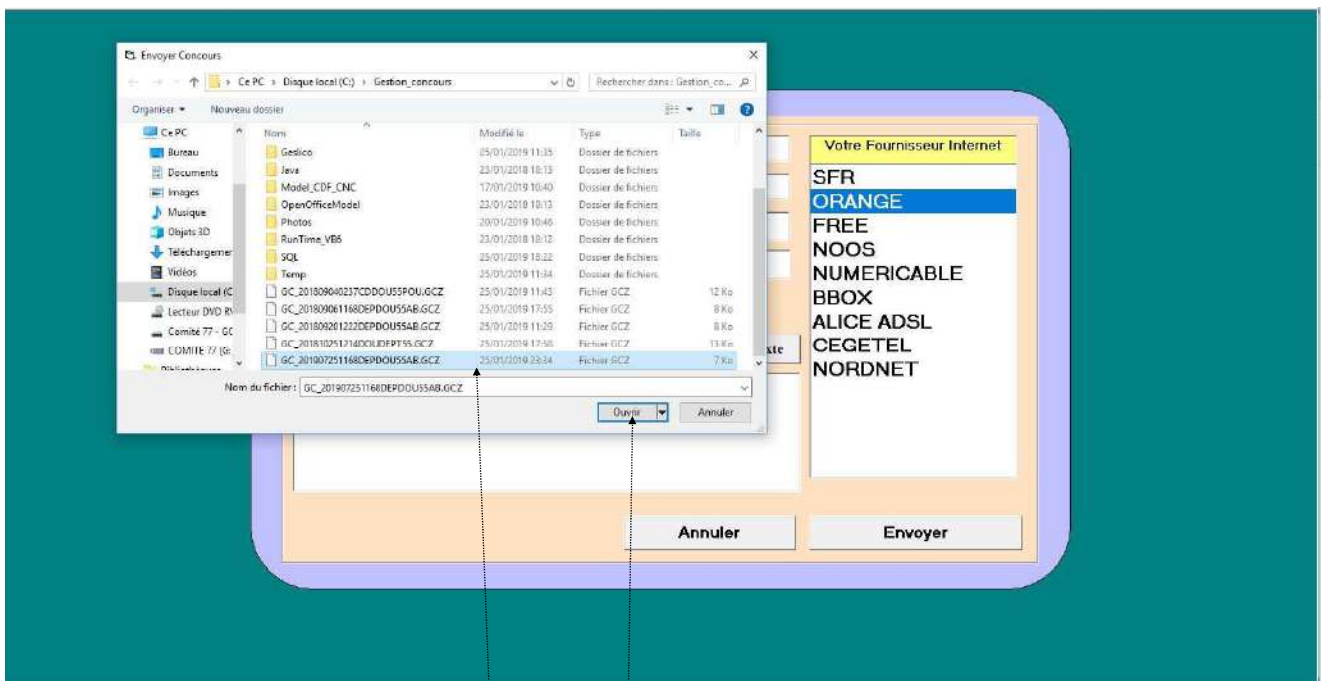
Envoyer Concours

Ce PC > Disque local (C:) > Gestion_concours

Rechercher dans : Gestion_co...

Organiser ▾ Nouveau dossier

Ce PC
Bureau
Documents
Images
Musique
Objets 3D
Téléchargemer
Vidéos
Disque local (C
Lecteur DVD R
Comité 77 - GC
COMITE 77 (G
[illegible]

| Nom | Modifié le | Type | Taille |
|---|---|---|---|
| Geslico | 25/01/2019 11:35 | Dossier de fichiers | |
| Java | 23/01/2018 18:13 | Dossier de fichiers | |
| Model_CDF_CNC | 17/01/2019 10:40 | Dossier de fichiers | |
| OpenOfficeModel | 23/01/2018 18:13 | Dossier de fichiers | |
| Photos | 20/01/2019 10:46 | Dossier de fichiers | |
| RunTime_VB6 | 23/01/2018 18:12 | Dossier de fichiers | |
| SQL | 25/01/2019 18:22 | Dossier de fichiers | |
| Temp | 25/01/2019 11:34 | Dossier de fichiers | |
| GC_201809040237CDDOUSSPOU.GCZ | 25/01/2019 11:43 | Fichier GCZ | 12 Ko |
| GC_201809061168DEPDOUSSAB.GCZ | 25/01/2019 17:55 | Fichier GCZ | 8 Ko |
| GC_201809201222DEPDOUSSAB.GCZ | 25/01/2019 11:29 | Fichier GCZ | 8 Ko |
| GC_201810251214DOUDEPT55.GCZ | 25/01/2019 17:58 | Fichier GCZ | 13 Ko |
| GC_201907251168DEPDOUSSAB.GCZ | 25/01/2019 23:34 | Fichier GCZ | 7 Ko |

Nom du fichier : GC_201907251168DEPDOUSSAB.GCZ

Ouvrir Annuler

Votre Fournisseur Internet
SFR
ORANGE
FREE
NOOS
NUMERICABLE
BBOX
ALICE ADSL
CEGETEL
NORDNET

xte

Annuler Envoyer